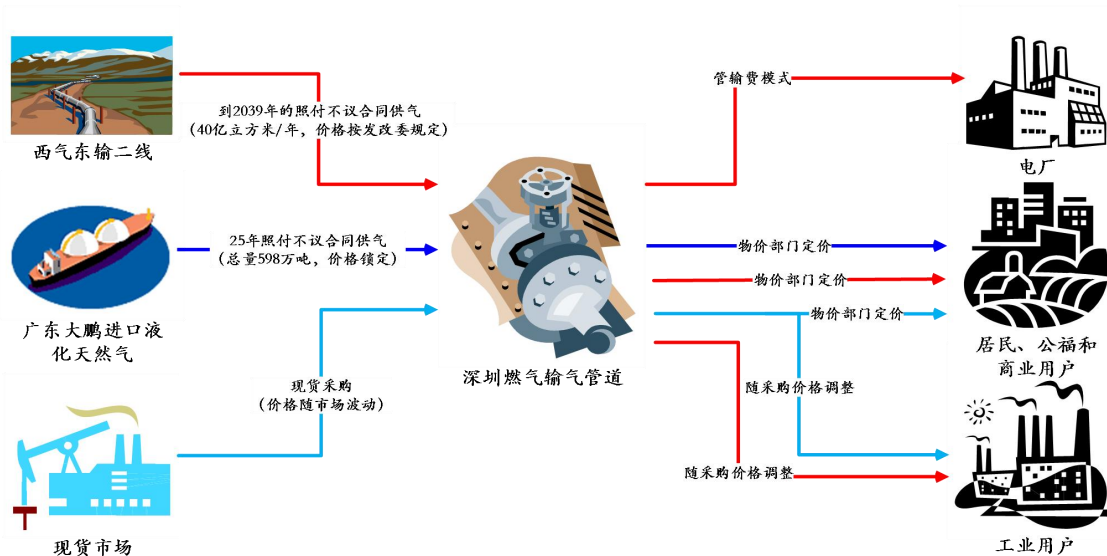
西气东输二线

到2039年的照付不议合同供气
(40亿立方米/年，价格按发改委规定)

广东大鹏进口液化天然气

25年照付不议合同供气
(总量598万吨，价格锁定)

现货市场

现货采购
(价格随市场波动)

深圳燃气输气管道

管输费模式

电厂

物价部门定价

物价部门定价

物价部门定价

居民、公福和商业用户

随采购价格调整

随采购价格调整

工业用户